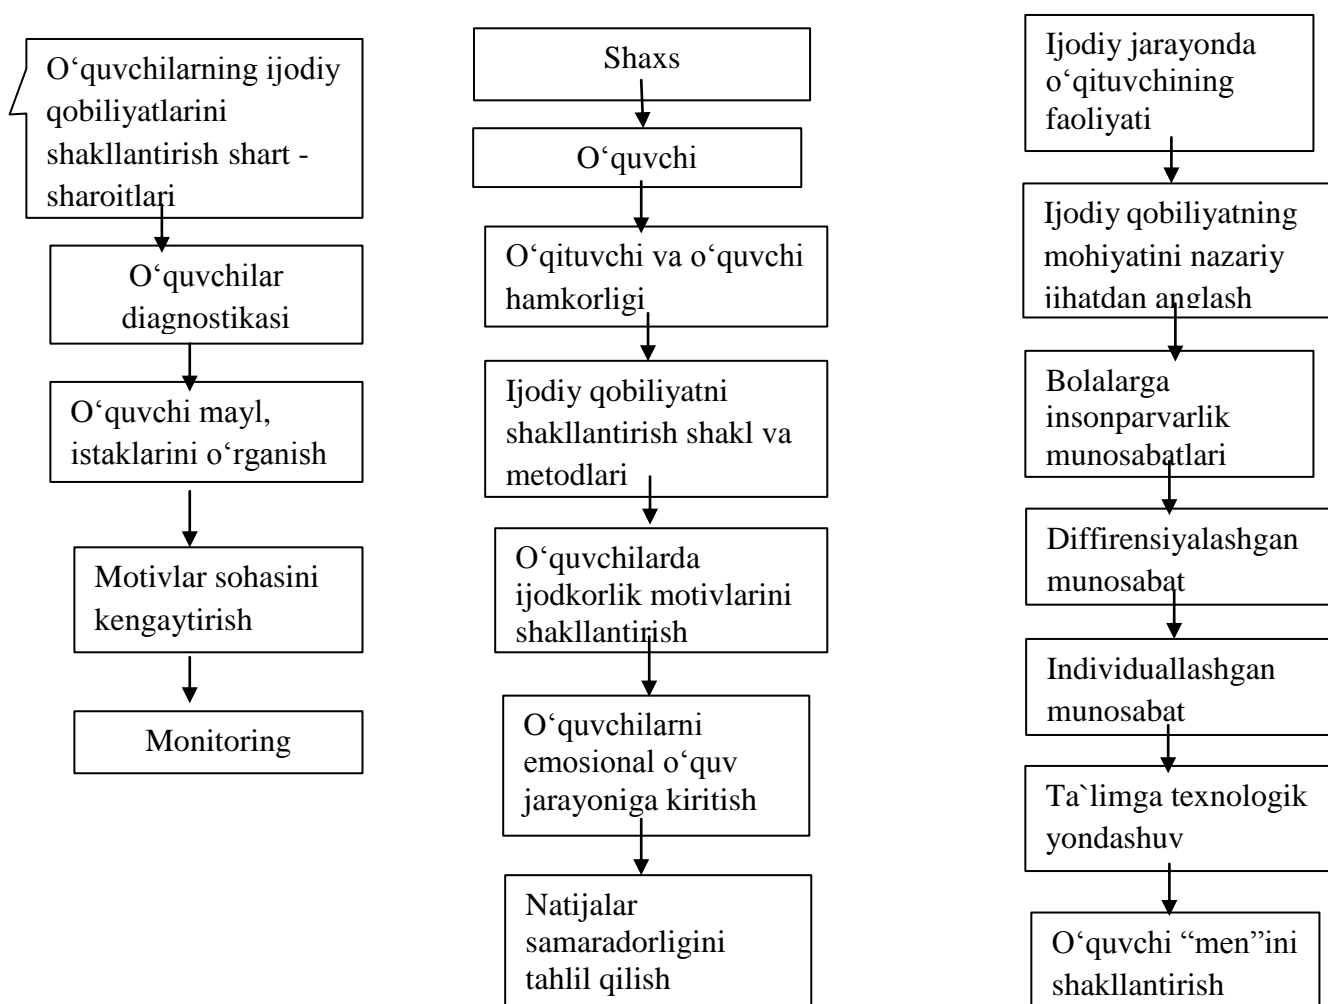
O‘quvchilarning ijodiy qobiliyatlarini shakllantirish shart - sharoitlari

O‘quvchilar diagnostikasi

O‘quvchi mayl, istaklarini o‘rganish

Motivlar sohasini kengaytirish

Monitoring

Shaxs

O‘quvchi

O‘qituvchi va o‘quvchi hamkorligi

Ijodiy qobiliyatni shakllantirish shakl va metodlari

O‘quvchilarda ijodkorlik motivlarini shakllantirish

O‘quvchilarni emosional o‘quv jarayoniga kiritish

Natijalar samaradorligini tahlil qilish

Ijodiy jarayonda o‘qituvchining faoliyati

Ijodiy qobiliyatning mohiyatini nazariy jihatdan anglash

Bolalarga insonparvarlik munosabatlari

Diffirensiyalashgan munosabat

Individuallashgan munosabat

Ta`limga texnologik yondashuv

O‘quvchi “men”ini shakllantirish